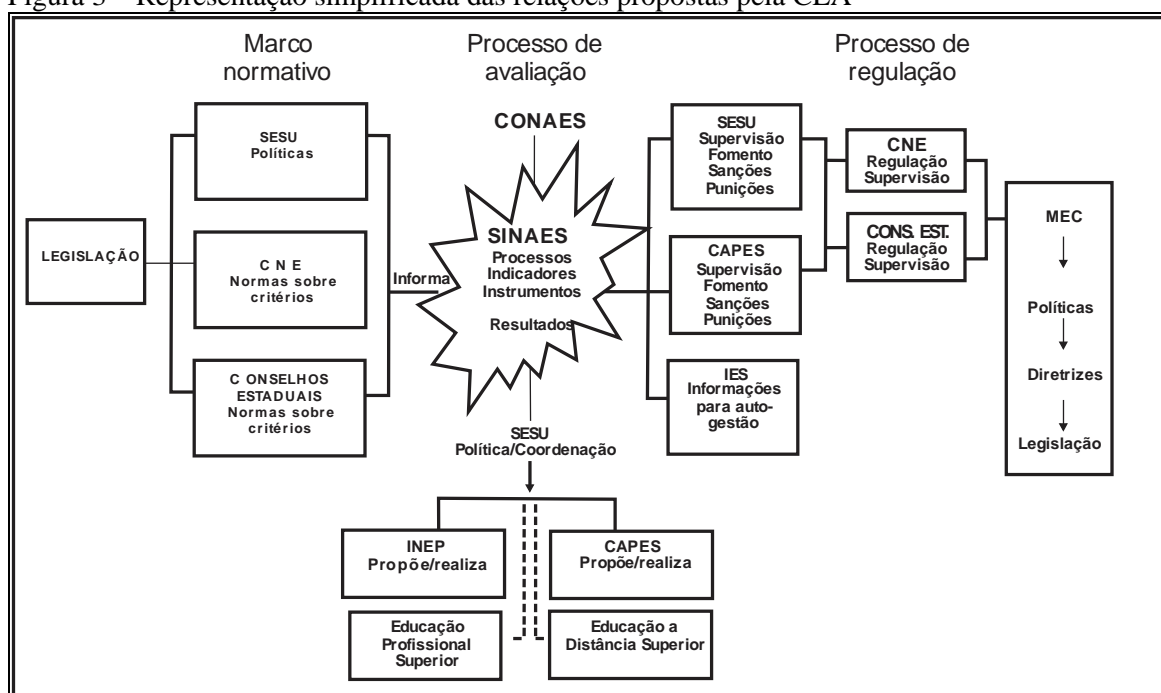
Figura 3 – Representação simplificada das relações propostas pela CEA

Marco normativo

Processo de avaliação

Processo de regulação

LEGISLAÇÃO

SESU
Políticas

C N E
Normas sobre critérios

C ONSELHOS ESTADUAIS
Normas sobre critérios

Informa

CONAES

SINAES
Processos
Indicadores
Instrumentos

Resultados

SESU
Supervisão
Fomento
Sanções
Punições

CAPES
Supervisão
Fomento
Sanções
Punições

IES
Informações para autogestão

CNE
Regulação
Supervisão

CONS. EST.
Regulação
Supervisão

MEC

Políticas

Diretrizes

Legislação

SESU
Política/Coordenação

INEP
Propõe/realiza

CAPES
Propõe/realiza

Educação Profissional Superior

Educação a Distância Superior